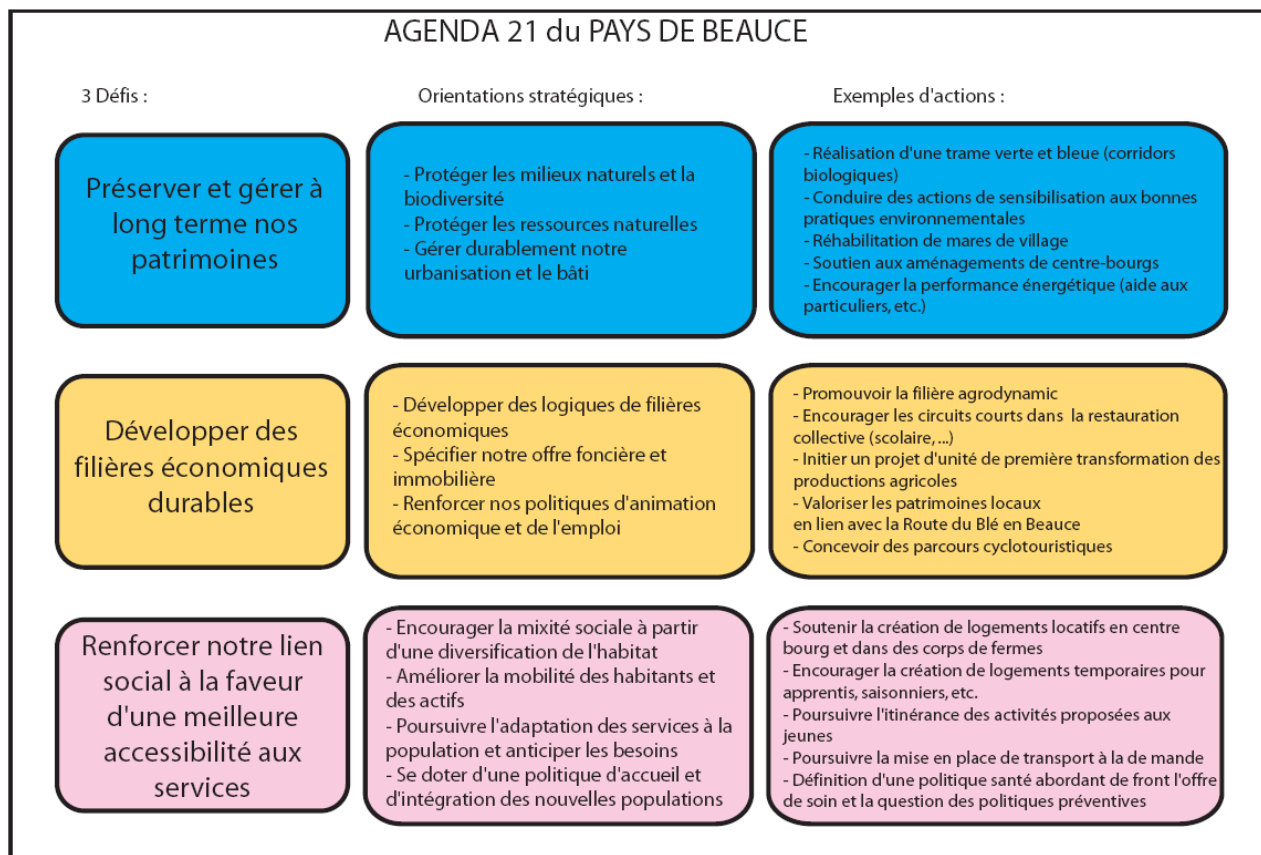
AGENDA 21 du PAYS DE BEAUCE

3 Défis :

Orientations stratégiques :

Exemples d'actions :

Préserver et gérer à long terme nos patrimoines

- Protéger les milieux naturels et la biodiversité
- Protéger les ressources naturelles
- Gérer durablement notre urbanisation et le bâti

- Réalisation d'une trame verte et bleue (corridors biologiques)
- Conduire des actions de sensibilisation aux bonnes pratiques environnementales
- Réhabilitation de mares de village
- Soutien aux aménagements de centre-bourgs
- Encourager la performance énergétique (aide aux particuliers, etc.)

Développer des filières économiques durables

- Développer des logiques de filières économiques
- Spécifier notre offre foncière et immobilière
- Renforcer nos politiques d'animation économique et de l'emploi

- Promouvoir la filière agrodynamic
- Encourager les circuits courts dans la restauration collective (scolaire, ...)
- Initier un projet d'unité de première transformation des productions agricoles
- Valoriser les patrimoines locaux en lien avec la Route du Blé en Beauce
- Concevoir des parcours cyclotouristiques

Renforcer notre lien social à la faveur d'une meilleure accessibilité aux services

- Encourager la mixité sociale à partir d'une diversification de l'habitat
- Améliorer la mobilité des habitants et des actifs
- Poursuivre l'adaptation des services à la population et anticiper les besoins
- Se doter d'une politique d'accueil et d'intégration des nouvelles populations

- Soutenir la création de logements locatifs en centre bourg et dans des corps de fermes
- Encourager la création de logements temporaires pour apprentis, saisonniers, etc.
- Poursuivre l'itinérance des activités proposées aux jeunes
- Poursuivre la mise en place de transport à la de mande
- Définition d'une politique santé abordant de front l'offre de soin et la question des politiques préventives